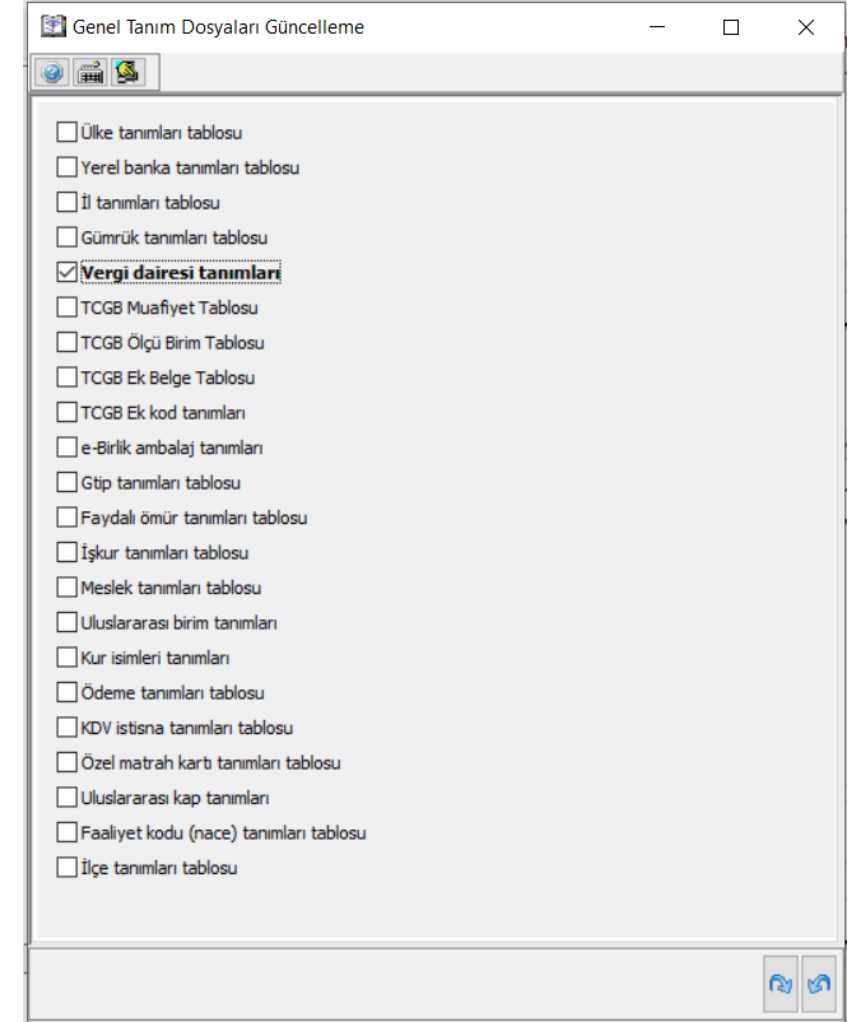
Genel Tanım Dosyaları Güncelleme

Ülke tanımları tablosu
Yerel banka tanımları tablosu
İl tanımları tablosu
Gümrük tanımları tablosu
Vergi dairesi tanımları
TCGB Muafiyet Tablosu
TCGB Ölçü Birim Tablosu
TCGB Ek Belge Tablosu
TCGB Ek kod tanımları
e-Birlik ambalaj tanımları
Gtip tanımları tablosu
Faydalı ömür tanımları tablosu
İşkur tanımları tablosu
Meslek tanımları tablosu
Uluslararası birim tanımları
Kur isimleri tanımları
Ödeme tanımları tablosu
KDV istisna tanımları tablosu
Özel matrah kartı tanımları tablosu
Uluslararası kap tanımları
Faaliyet kodu (nace) tanımları tablosu
İlçe tanımları tablosu